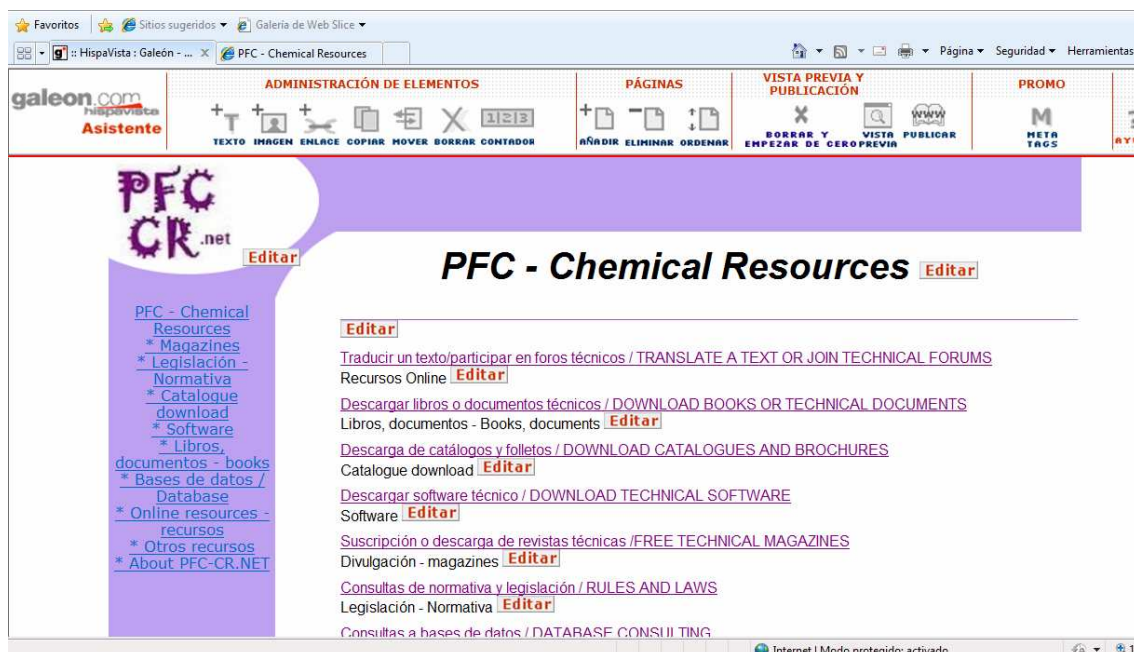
Favoritos | Sitios sugeridos ▾ Galería de Web Slice ▾

:: HispaVista : Galeón - ... ✕ | PFC - Chemical Resources

Página ▾ Seguridad ▾ Herramientas

galeon.com hispavista Asistente

ADMINISTRACIÓN DE ELEMENTOS
TEXTO IMAGEN ENLACE COPIAR MOVER BORRAR CONTADOR

PÁGINAS
AÑADIR ELIMINAR ORDENAR

VISTA PREVIA Y PUBLICACIÓN
BORRAR Y EMPEZAR DE CERO VISTA PREVIA PUBLICAR

PROMO
META TAGS

PFC CR .net Editar

PFC - Chemical Resources Editar

PFC - Chemical Resources
* Magazines
* Legislación - Normativa
* Catalogue download
* Software
* Libros, documentos - books
* Bases de datos / Database
* Online resources - recursos
* Otros recursos
* About PFC-CR.NET

Editar

Traducir un texto/participar en foros técnicos / TRANSLATE A TEXT OR JOIN TECHNICAL FORUMS
Recursos Online Editar

Descargar libros o documentos técnicos / DOWNLOAD BOOKS OR TECHNICAL DOCUMENTS
Libros, documentos - Books, documents Editar

Descarga de catálogos y folletos / DOWNLOAD CATALOGUES AND BROCHURES
Catalogue download Editar

Descargar software técnico / DOWNLOAD TECHNICAL SOFTWARE
Software Editar

Suscripción o descarga de revistas técnicas /FREE TECHNICAL MAGAZINES
Divulgación - magazines Editar

Consultas de normativa y legislación / RULES AND LAWS
Legislación - Normativa Editar

Consultas a bases de datos / DATABASE CONSULTING

Internet | Modo protegido: activado